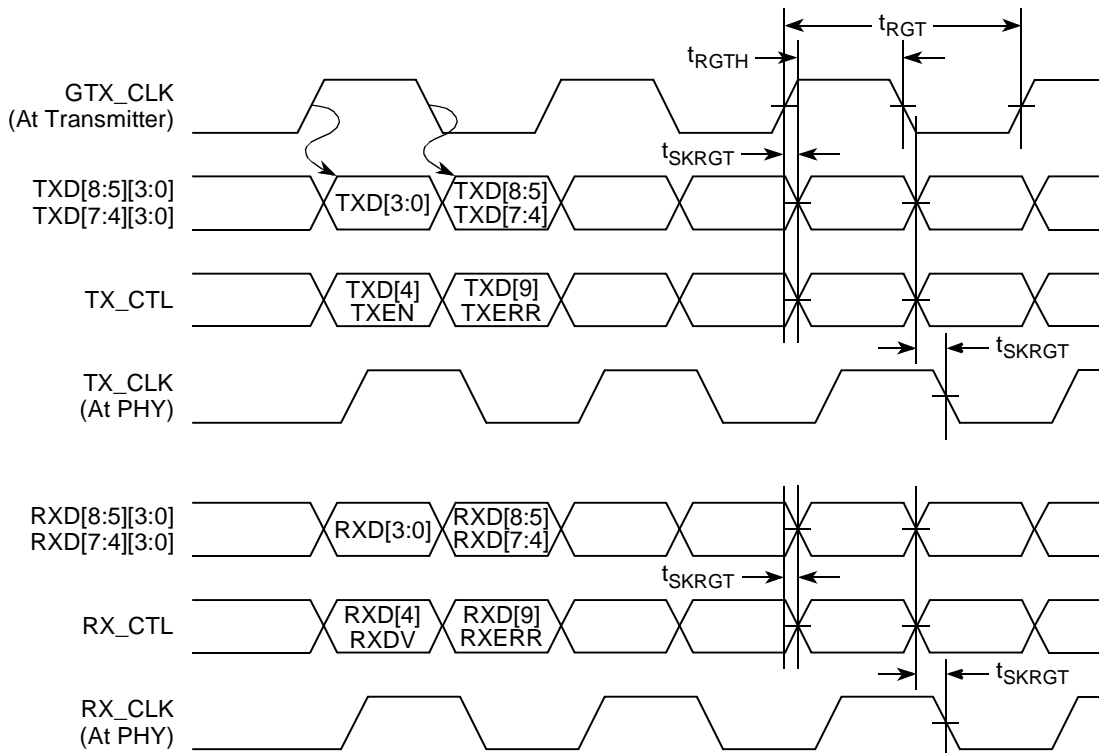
$t_{RGT}$

$t_{RGTH}$

GTX_CLK
(At Transmitter)

$t_{SKRGT}$

TXD[8:5][3:0]
TXD[7:4][3:0]

TXD[3:0]

TXD[8:5]
TXD[7:4]

TX_CTL

TXD[4]
TXEN

TXD[9]
TXERR

$t_{SKRGT}$

TX_CLK
(At PHY)

RXD[8:5][3:0]
RXD[7:4][3:0]

RXD[3:0]

RXD[8:5]
RXD[7:4]

$t_{SKRGT}$

RX_CTL

RXD[4]
RXDV

RXD[9]
RXERR

$t_{SKRGT}$

RX_CLK
(At PHY)